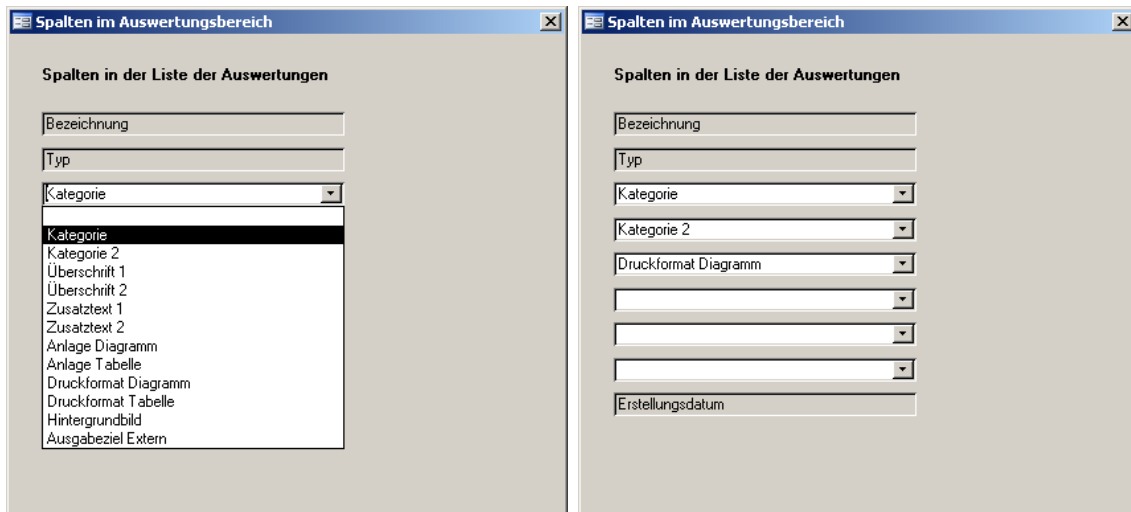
Spalten im Auswertungsbereich

Spalten in der Liste der Auswertungen

Bezeichnung

Typ

Kategorie

Kategorie
Kategorie 2
Überschrift 1
Überschrift 2
Zusatztext 1
Zusatztext 2
Anlage Diagramm
Anlage Tabelle
Druckformat Diagramm
Druckformat Tabelle
Hintergrundbild
Ausgabeziel Extern

Spalten im Auswertungsbereich

Spalten in der Liste der Auswertungen

Bezeichnung

Typ

Kategorie

Kategorie 2

Druckformat Diagramm

Erstellungsdatum